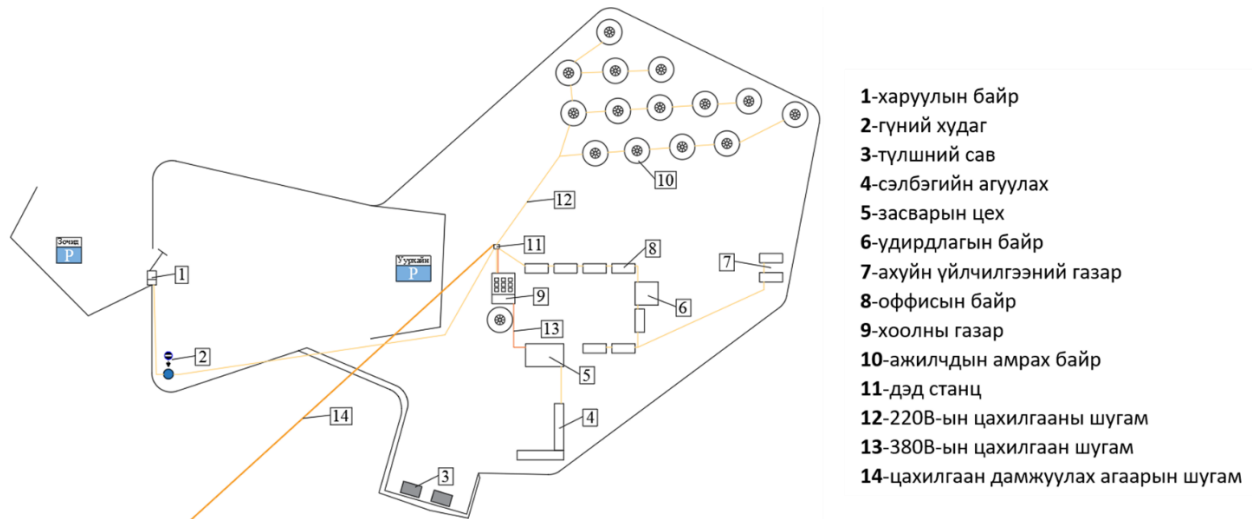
Зочид
P

Ууртайн
P

1
2
3
4
5
6
7
8
9
10
11
12
13
14

1-харуулын байр
2-гүний худаг
3-түлшний сав
4-сэлбэгийн агуулах
5-засварын цех
6-удирдлагын байр
7-ахуйн үйлчилгээний газар
8-оффисын байр
9-хоолны газар
10-ажилчдын амрах байр
11-дэд станц
12-220В-ын цахилгааны шугам
13-380В-ын цахилгаан шугам
14-цахилгаан дамжуулах агаарын шугам